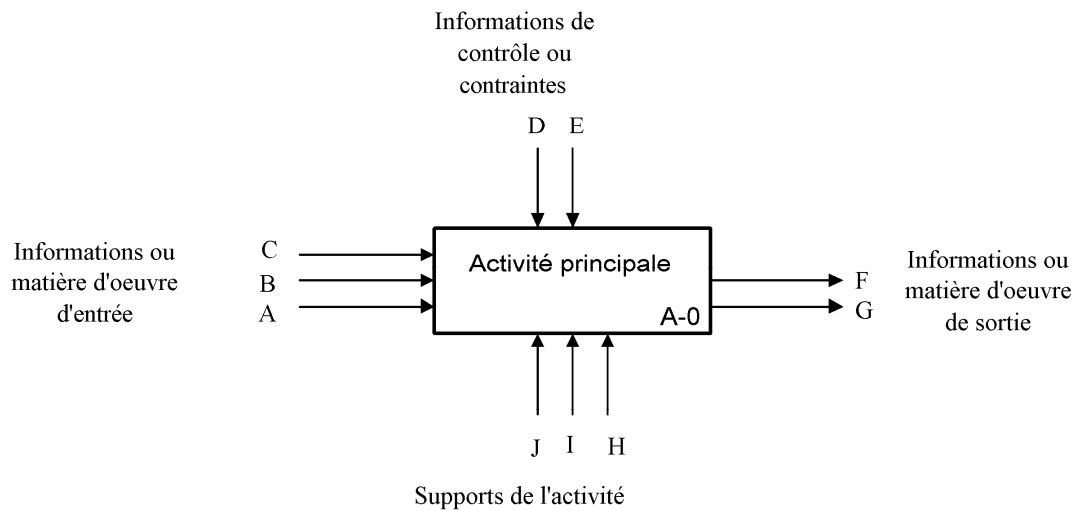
Informations de contrôle ou contraintes

D E

Informations ou matière d'oeuvre d'entrée

C
B
A

Activité principale

A-0

F
G

Informations ou matière d'oeuvre de sortie

J I H

Supports de l'activité